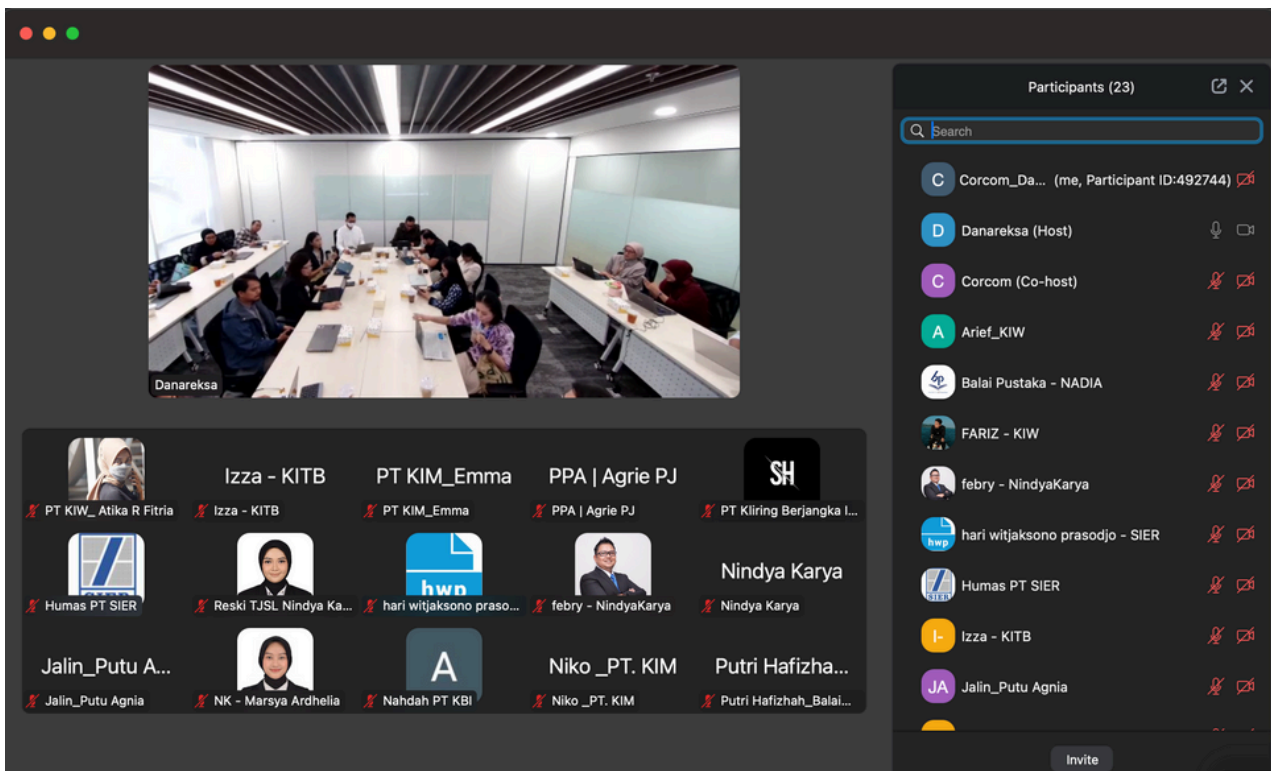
Danareksa

Izza - KITB

PT KIM_Emma

PPA | Agrie PJ

SH

PT KIW_ Atika R Fitria

Izza - KITB

PT KIM_Emma

PPA | Agrie PJ

PT Kliring Berjangka I...

hwp

Nindya Karya

Humas PT SIER

Reski TJSL Nindya Ka...

hari witjaksono praso...

febry - NindyaKarya

Nindya Karya

Jalin_Putu A...

A

Niko _PT. KIM

Putri Hafizha...

Jalin_Putu Agnia

NK - Marsya Ardhelia

Nahdah PT KBI

Niko _PT. KIM

Putri Hafizhah_Balai...

Participants (23)

Search

C Corcom_Da... (me, Participant ID:492744)

D Danareksa (Host)

C Corcom (Co-host)

A Arief_KIW

Balai Pustaka - NADIA

FARIZ - KIW

febry - NindyaKarya

hwp hari witjaksono prasodjo - SIER

Humas PT SIER

I- Izza - KITB

JA Jalin_Putu Agnia

Invite